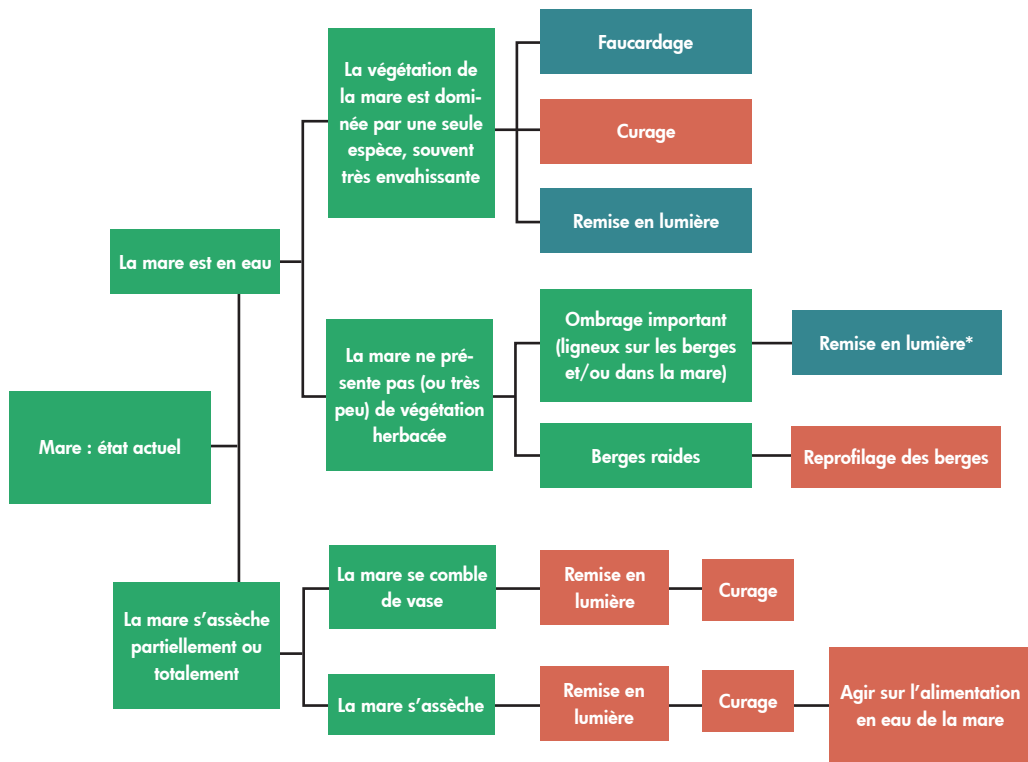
Mare : état actuel

La mare est en eau

La végétation de la mare est dominée par une seule espèce, souvent très envahissante

Faucardage

Curage

Remise en lumière

La mare ne présente pas (ou très peu) de végétation herbacée

Ombrage important (ligneux sur les berges et/ou dans la mare)

Remise en lumière*

Berges raides

Reprofilage des berges

La mare s'assèche partiellement ou totalement

La mare se comble de vase

Remise en lumière

Curage

La mare s'assèche

Remise en lumière

Curage

Agir sur l'alimentation en eau de la mare